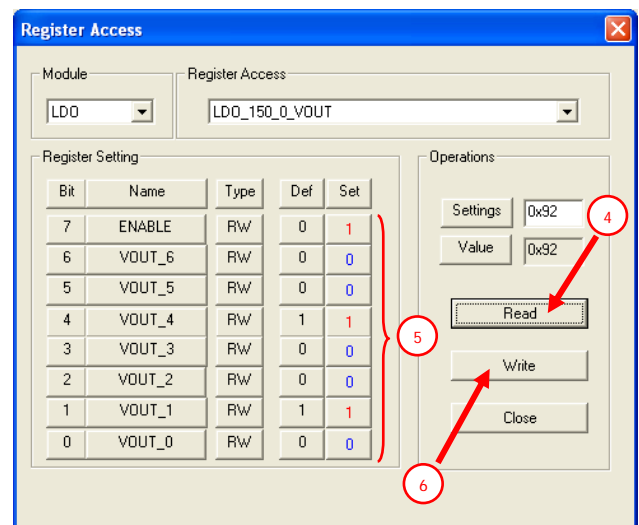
Register Access

Module
LDO

Register Access
LDO_150_0_VOUT

Register Setting

| Bit | Name | Type | Def | Set |
|---|---|---|---|---|
| 7 | ENABLE | RW | 0 | 1 |
| 6 | VOUT_6 | RW | 0 | 0 |
| 5 | VOUT_5 | RW | 0 | 0 |
| 4 | VOUT_4 | RW | 1 | 1 |
| 3 | VOUT_3 | RW | 0 | 0 |
| 2 | VOUT_2 | RW | 0 | 0 |
| 1 | VOUT_1 | RW | 1 | 1 |
| 0 | VOUT_0 | RW | 0 | 0 |

5

Operations
Settings 0x92
Value 0x92

4

Read
Write
Close

6